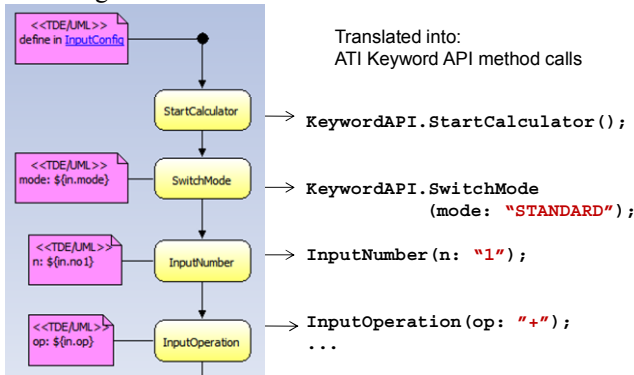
<<TDE/UML>>
define in InputConfig

Translated into:
ATI Keyword API method calls

StartCalculator

KeywordAPI.StartCalculator();

<<TDE/UML>>
mode: ${in.mode}

SwitchMode

KeywordAPI.SwitchMode
(mode: "STANDARD");

<<TDE/UML>>
n: ${in.no1}

InputNumber

InputNumber(n: "1");

<<TDE/UML>>
op: ${in.op}

InputOperation

InputOperation(op: "+");
...